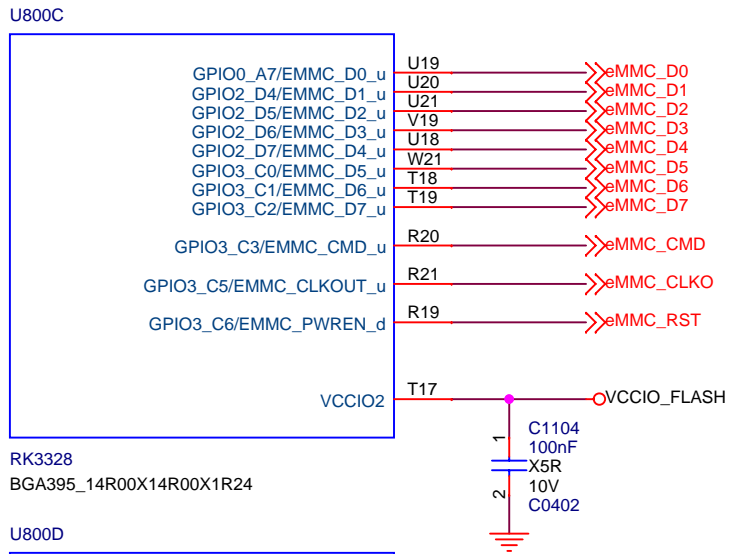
U800C

GPIO0_A7/EMMC_D0_u U19 eMMC_D0
GPIO2_D4/EMMC_D1_u U20 eMMC_D1
GPIO2_D5/EMMC_D2_u U21 eMMC_D2
GPIO2_D6/EMMC_D3_u V19 eMMC_D3
GPIO2_D7/EMMC_D4_u U18 eMMC_D4
GPIO3_C0/EMMC_D5_u W21 eMMC_D5
GPIO3_C1/EMMC_D6_u T18 eMMC_D6
GPIO3_C2/EMMC_D7_u T19 eMMC_D7

GPIO3_C3/EMMC_CMD_u R20 eMMC_CMD

GPIO3_C5/EMMC_CLKOUT_u R21 eMMC_CLKO

GPIO3_C6/EMMC_PWREN_d R19 eMMC_RST

VCCIO2 T17 VCCIO_FLASH

C1104
1
100nF
X5R
2
10V
C0402

RK3328
BGA395_14R00X14R00X1R24

U800D